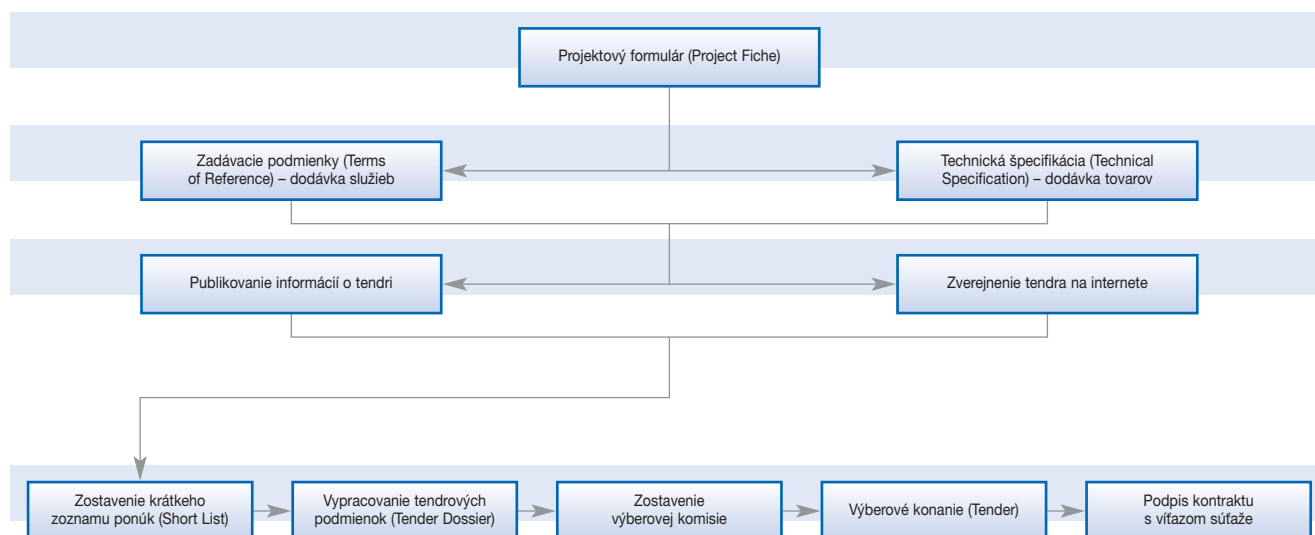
Projektový formulár (Project Fiche)

Zadávacie podmienky (Terms of Reference) – dodávka služieb

Technická špecifikácia (Technical Specification) – dodávka tovarov

Publikovanie informácií o tendri

Zverejnenie tendra na internete

Zostavenie krátkeho zoznamu ponúk (Short List)

Vypracovanie tendrových podmienok (Tender Dossier)

Zostavenie výberovej komisie

Výberové konanie (Tender)

Podpis kontraktu s víťazom súťaže